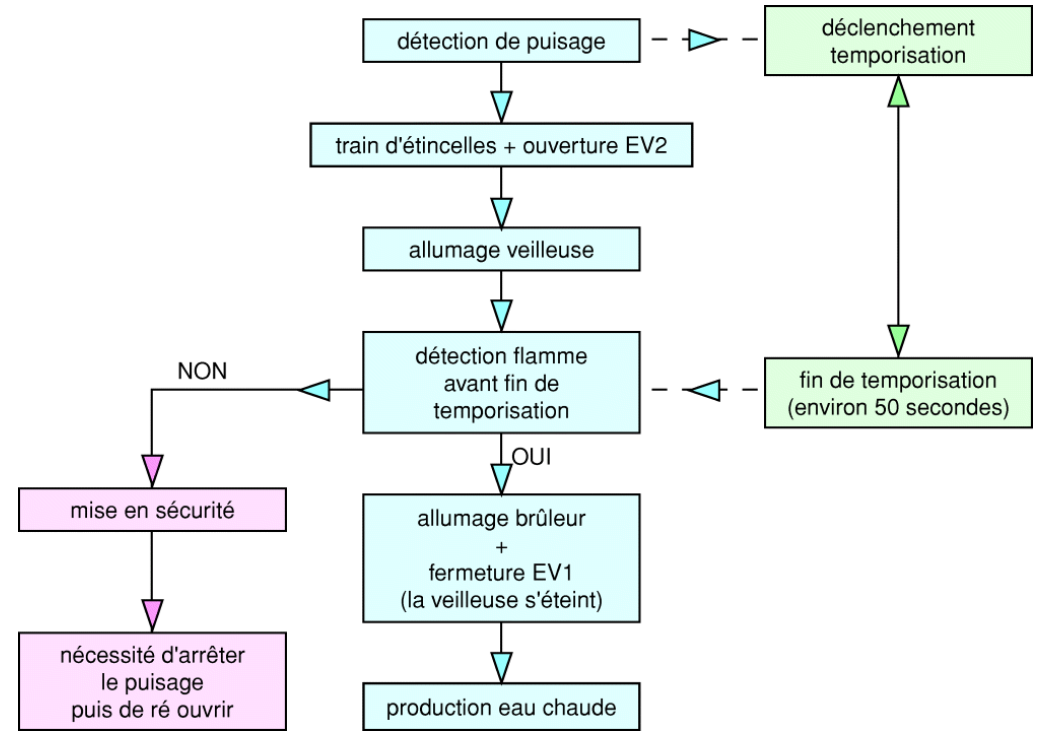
détection de puisage

déclenchement temporisation

train d'étincelles + ouverture EV2

allumage veilleuse

NON

détection flamme avant fin de temporisation

fin de temporisation (environ 50 secondes)

OUI

mise en sécurité

allumage brûleur + fermeture EV1 (la veilleuse s'éteint)

nécessité d'arrêter le puisage puis de ré ouvrir

production eau chaude